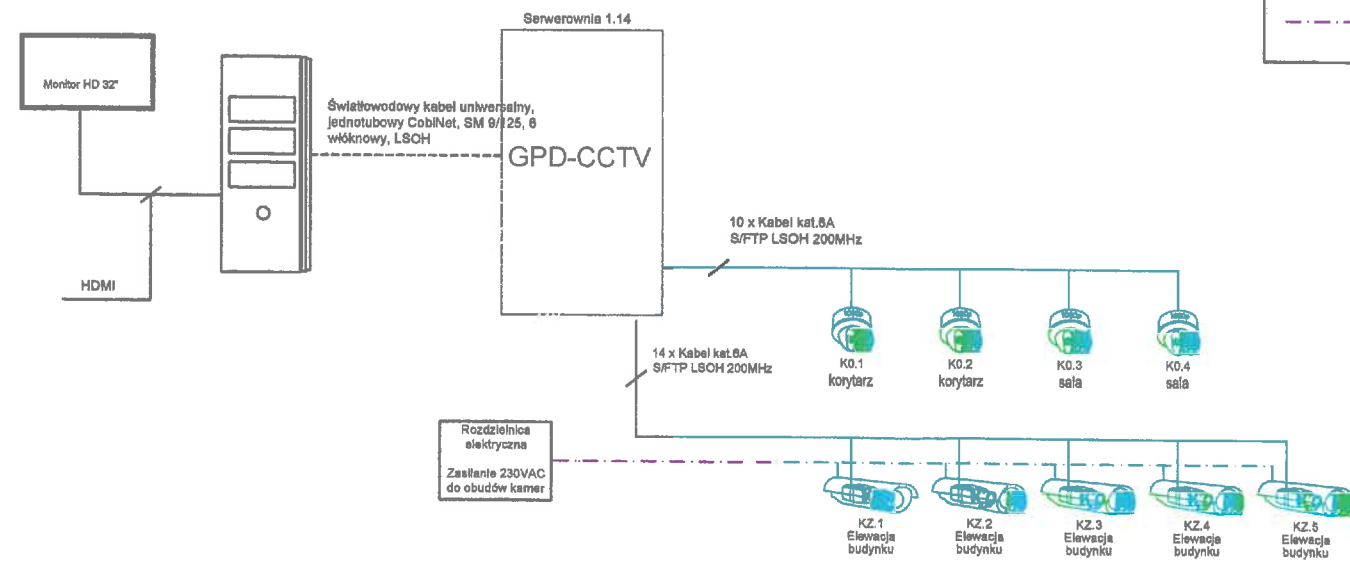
Serwerownia 1.14

Monitor HD 32"

Światłowodowy kabel uniwersalny, jednotubowy CobiNet, SM 9/125, 6 włóknowy, LSOH

GPD-CCTV

HDMI

10 x Kabel kat.6A S/FTP LSOH 200MHz

14 x Kabel kat.6A S/FTP LSOH 200MHz

K0.1 korytarz

K0.2 korytarz

K0.3 sala

K0.4 sala

Rozdzielnica elektryczna

Zasilanie 230VAC do obudów kamer

KZ.1 Elewacja budynku

KZ.2 Elewacja budynku

KZ.3 Elewacja budynku

KZ.4 Elewacja budynku

KZ.5 Elewacja budynku